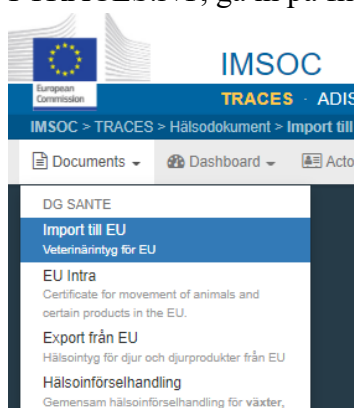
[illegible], gå in på in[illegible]

European Commission

IMSOC

TRACES · ADIS

IMSOC > TRACES > Hälsodokument > Import till

Documents ▾ Dashboard ▾ Acto

DG SANTE

Import till EU
Veterinärintyg för EU

EU Intra
Certificate for movement of animals and certain products in the EU.

Export från EU
Hälsointyg för djur och djurprodukter från EU

Hälsoinförselhandling
Gemensam hälsoinförselhandling för växter,